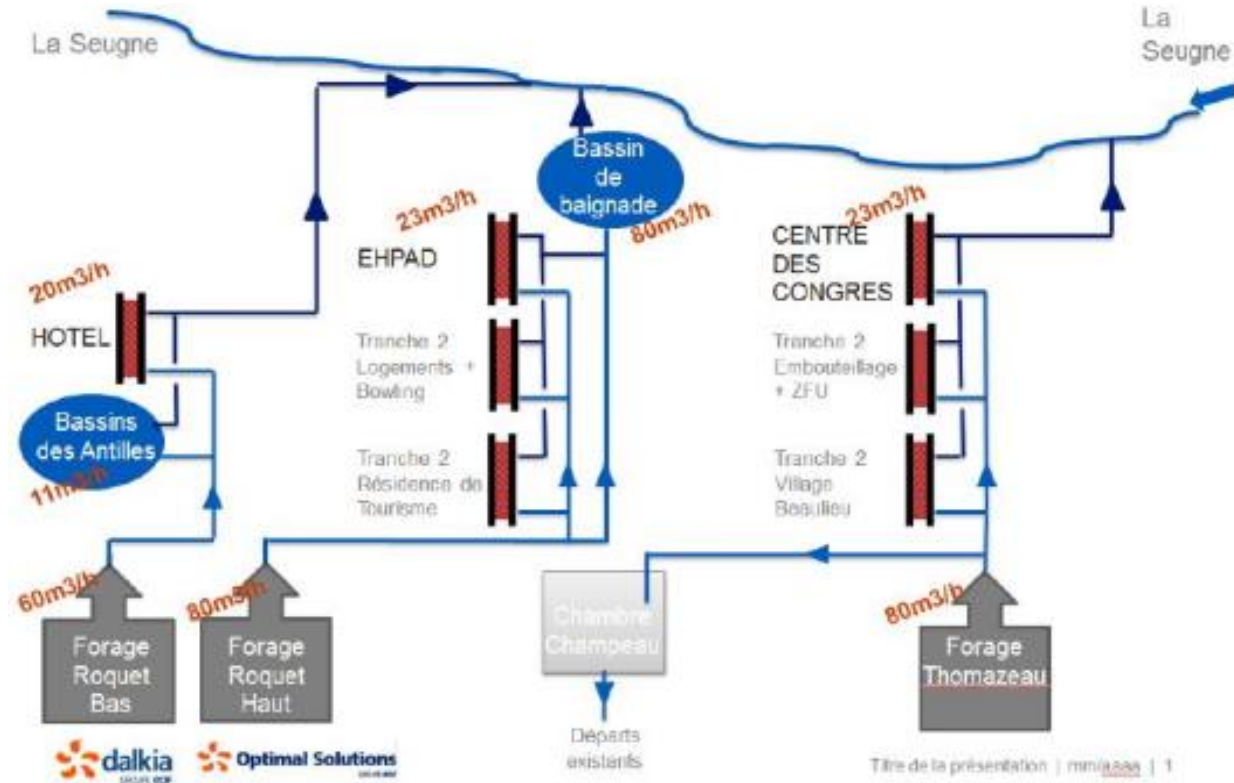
La Seugne

La Seugne

Bassin de baignade

80m3/h

23m3/h

EHPAD

Tranche 2 Logements + Bowling

Tranche 2 Résidence de Tourisme

23m3/h

CENTRE DES CONGRES

Tranche 2 Embouteillage + ZFU

Tranche 2 Village Beaulieu

20m3/h

HOTEL

Bassins des Antilles

11m3/h

60m3/h

Forage Roquet Bas

80m3/h

Forage Roquet Haut

Chambre Champeau

Départs existants

80m3/h

Forage Thomazeau

dalkia

Optimal Solutions

Titre de la présentation | mm/aaaa | 1